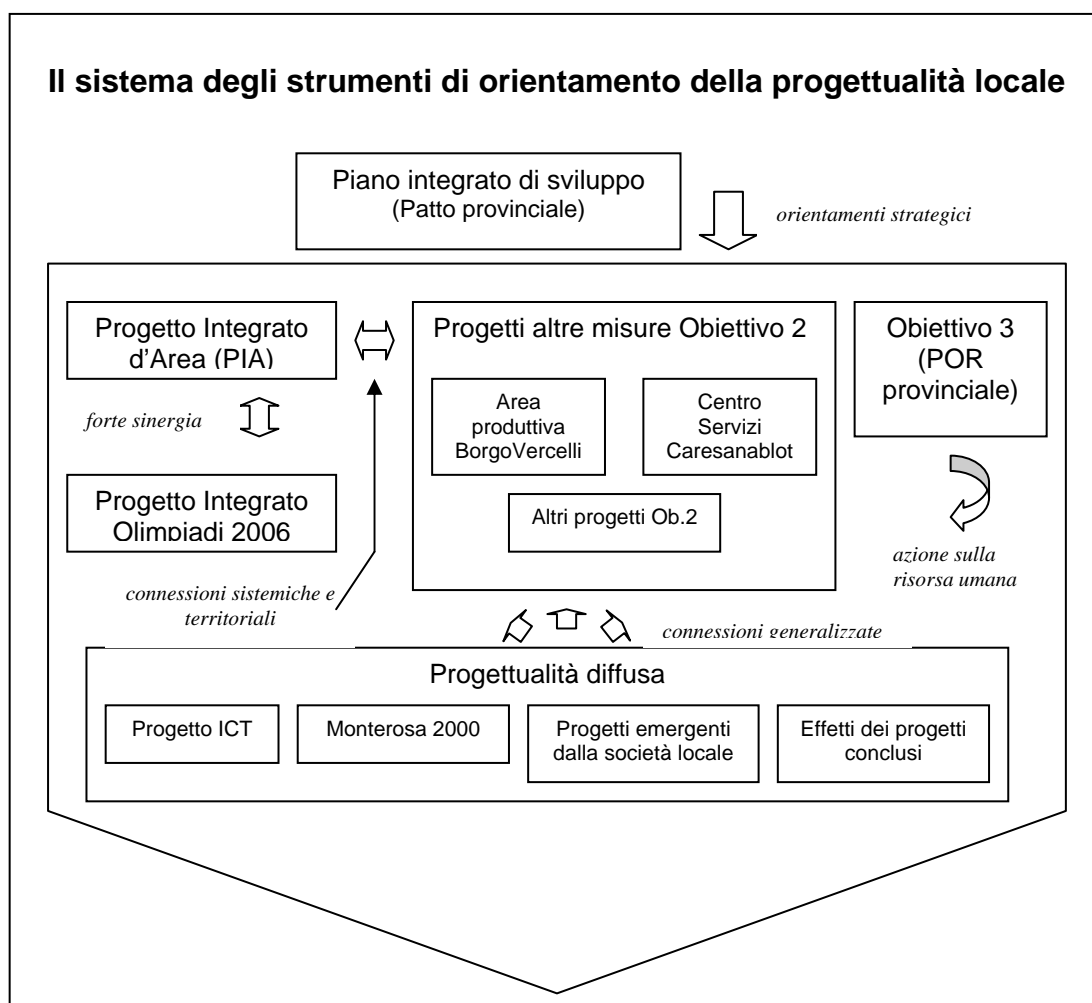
Il sistema degli strumenti di orientamento della progettualità locale

Piano integrato di sviluppo
(Patto provinciale)

orientamenti strategici

Progetto Integrato d'Area (PIA)

forte sinergia

Progetto Integrato Olimpiadi 2006

Progetti altre misure Obiettivo 2

Area produttiva BorgoVercelli

Centro Servizi Caresanablot

Altri progetti Ob.2

Obiettivo 3 (POR provinciale)

azione sulla risorsa umana

connessioni sistemiche e territoriali

connessioni generalizzate

Progettualità diffusa

Progetto ICT

Monterosa 2000

Progetti emergenti dalla società locale

Effetti dei progetti conclusi